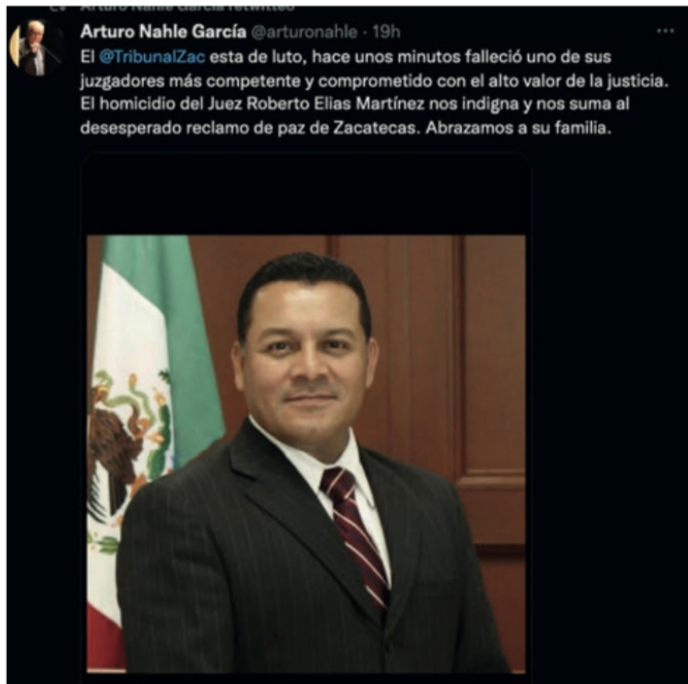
Arturo Nahle García retwitteó

Arturo Nahle García @arturonahle · 19h

El @TribunalZac esta de luto, hace unos minutos falleció uno de sus juzgadores más competente y comprometido con el alto valor de la justicia. El homicidio del Juez Roberto Elias Martínez nos indigna y nos suma al desesperado reclamo de paz de Zacatecas. Abrazamos a su familia.